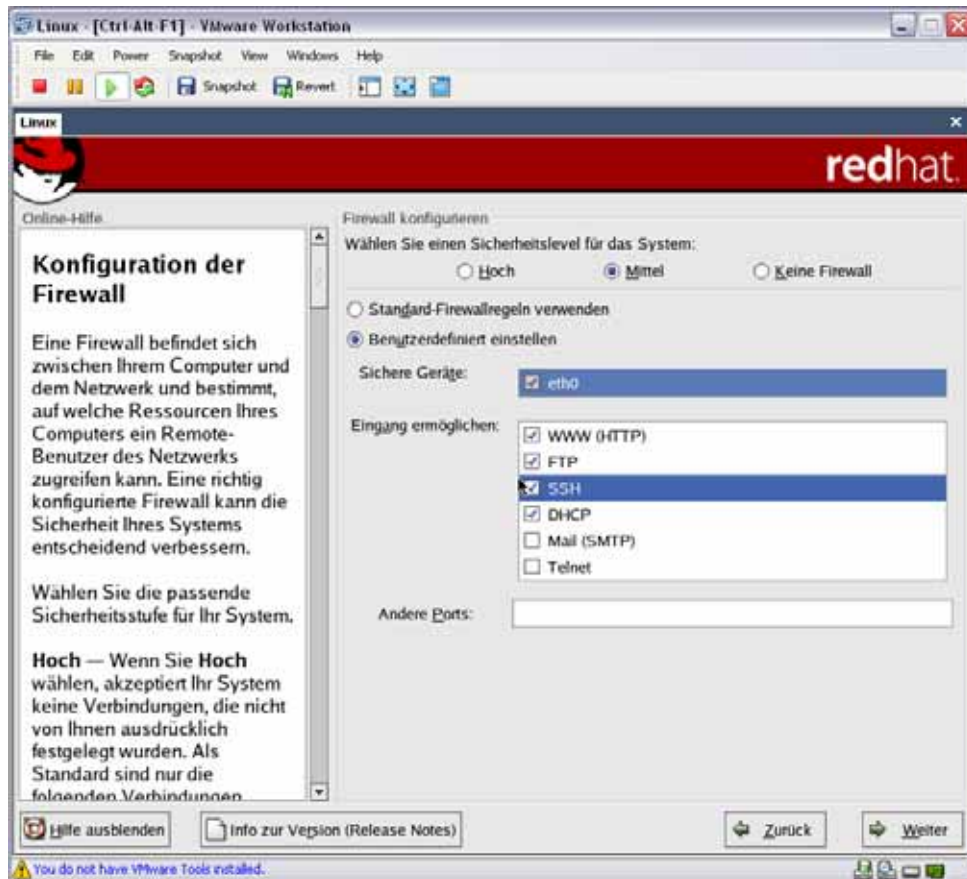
Linux - [Ctrl-Alt-F1] - VMware Workstation

File Edit Power Snapshot View Windows Help

Snapshot Revert

Linux

redhat.

Online-Hilfe

Konfiguration der Firewall

Eine Firewall befindet sich zwischen Ihrem Computer und dem Netzwerk und bestimmt, auf welche Ressourcen Ihres Computers ein Remote-Benutzer des Netzwerks zugreifen kann. Eine richtig konfigurierte Firewall kann die Sicherheit Ihres Systems entscheidend verbessern.

Wählen Sie die passende Sicherheitsstufe für Ihr System.

**Hoch** — Wenn Sie **Hoch** wählen, akzeptiert Ihr System keine Verbindungen, die nicht von Ihnen ausdrücklich festgelegt wurden. Als Standard sind nur die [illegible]

Firewall konfigurieren

Wählen Sie einen Sicherheitslevel für das System:

Hoch Mittel Keine Firewall

Standard-Firewallregeln verwenden

Benutzerdefiniert einstellen

Sichere Geräte: eth0

Eingang ermöglichen: WWW (HTTP) FTP SSH DHCP Mail (SMTP) Telnet

Andere Ports:

Hilfe ausblenden Info zur Version (Release Notes) Zurück Weiter

You do not have VMware Tools installed.